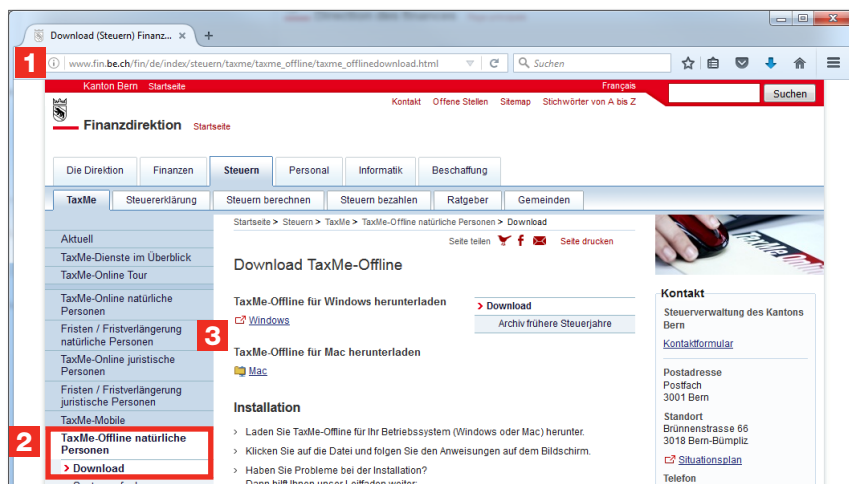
Download (Steuern) Finanz... ×

1

www.fin.be.ch/fin/de/index/steuern/taxme/taxme_offline/taxme_offlinedownload.html

Suchen

Kanton Bern Startseite

Français

Suchen

Kontakt Offene Stellen Sitemap Stichwörter von A bis Z

Finanzdirektion Startseite

Die Direktion | Finanzen | Steuern | Personal | Informatik | Beschaffung

TaxMe | Steuererklärung | Steuern berechnen | Steuern bezahlen | Ratgeber | Gemeinden

Startseite > Steuern > TaxMe > TaxMe-Offline natürliche Personen > Download

Seite teilen Seite drucken

Aktuell
TaxMe-Dienste im Überblick
TaxMe-Online Tour
TaxMe-Online natürliche Personen
Fristen / Fristverlängerung natürliche Personen
TaxMe-Online juristische Personen
Fristen / Fristverlängerung juristische Personen
TaxMe-Mobile
2
TaxMe-Offline natürliche Personen
> Download

Download TaxMe-Offline

TaxMe-Offline für Windows herunterladen

Windows

3

TaxMe-Offline für Mac herunterladen

Mac

> Download
Archiv frühere Steuerjahre

Installation

> Laden Sie TaxMe-Offline für Ihr Betriebssystem (Windows oder Mac) herunter.
> Klicken Sie auf die Datei und folgen Sie den Anweisungen auf dem Bildschirm.
> Haben Sie Probleme bei der Installation?

Kontakt

Steuerverwaltung des Kantons Bern

Kontaktformular

Postadresse
Postfach
3001 Bern

Standort
Brünnenstrasse 66
3018 Bern-Bümpliz

Situationsplan

Telefon